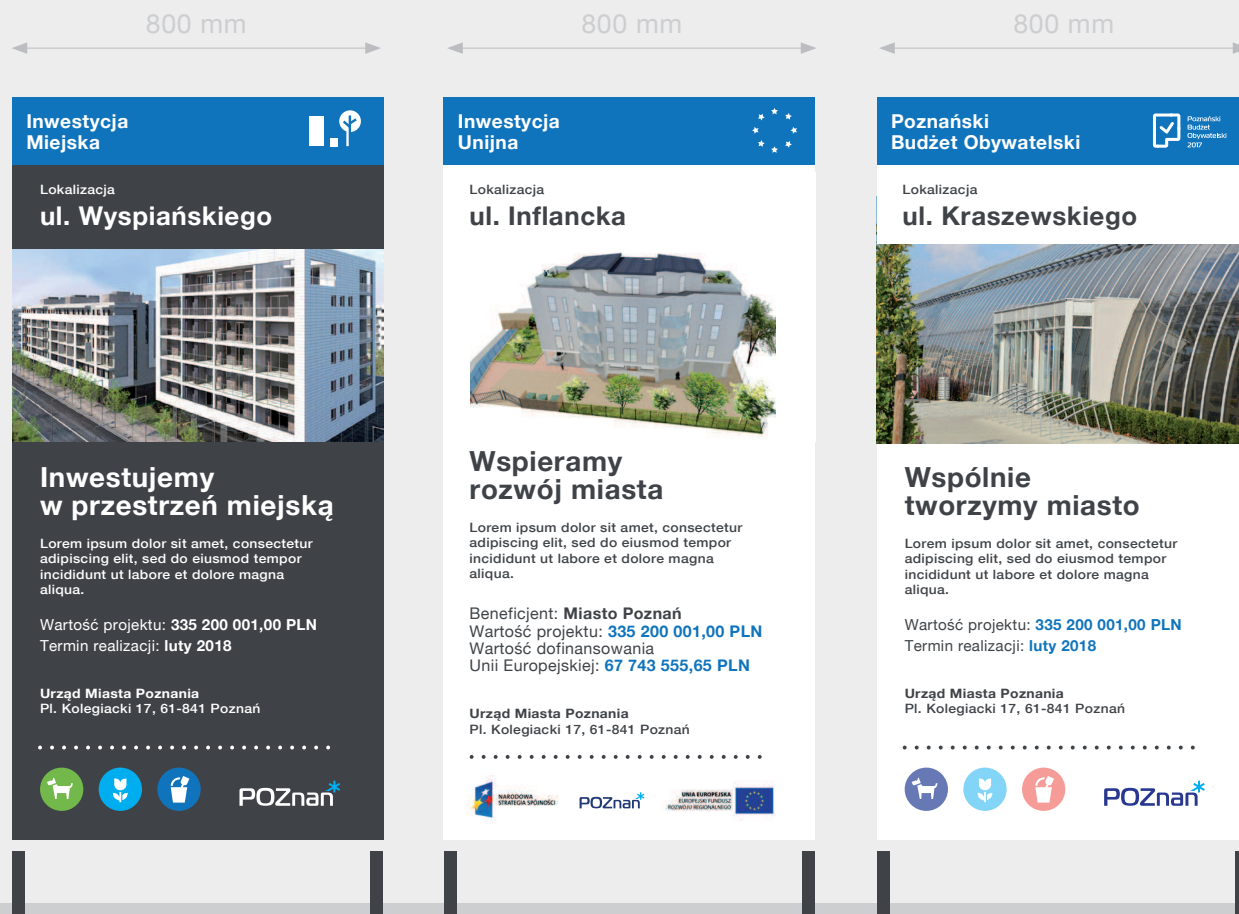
800 mm

Inwestycja Miejska

Lokalizacja
ul. Wyspiańskiego

Inwestujemy w przestrzeń miejską

Lorem ipsum dolor sit amet, consectetur adipiscing elit, sed do eiusmod tempor incididunt ut labore et dolore magna aliqua.

Wartość projektu: 335 200 001,00 PLN
Termin realizacji: luty 2018

Urząd Miasta Poznania
Pl. Kolegiacki 17, 61-841 Poznań

POZnan

800 mm

Inwestycja Unijna

Lokalizacja
ul. Inflancka

Wspieramy rozwój miasta

Lorem ipsum dolor sit amet, consectetur adipiscing elit, sed do eiusmod tempor incididunt ut labore et dolore magna aliqua.

Beneficjent: Miasto Poznań
Wartość projektu: 335 200 001,00 PLN
Wartość dofinansowania Unii Europejskiej: 67 743 555,65 PLN

Urząd Miasta Poznania
Pl. Kolegiacki 17, 61-841 Poznań

NARODOWA STRATEGIA SPÓJNOŚCI
POZnan
UNIA EUROPEJSKA EUROPEJSKI FUNDUSZ ROZWOJU REGIONALNEGO

800 mm

Poznański Budżet Obywatelski

Poznański Budżet Obywatelski 2017

Lokalizacja
ul. Kraszewskiego

Wspólnie tworzymy miasto

Lorem ipsum dolor sit amet, consectetur adipiscing elit, sed do eiusmod tempor incididunt ut labore et dolore magna aliqua.

Wartość projektu: 335 200 001,00 PLN
Termin realizacji: luty 2018

Urząd Miasta Poznania
Pl. Kolegiacki 17, 61-841 Poznań

POZnan